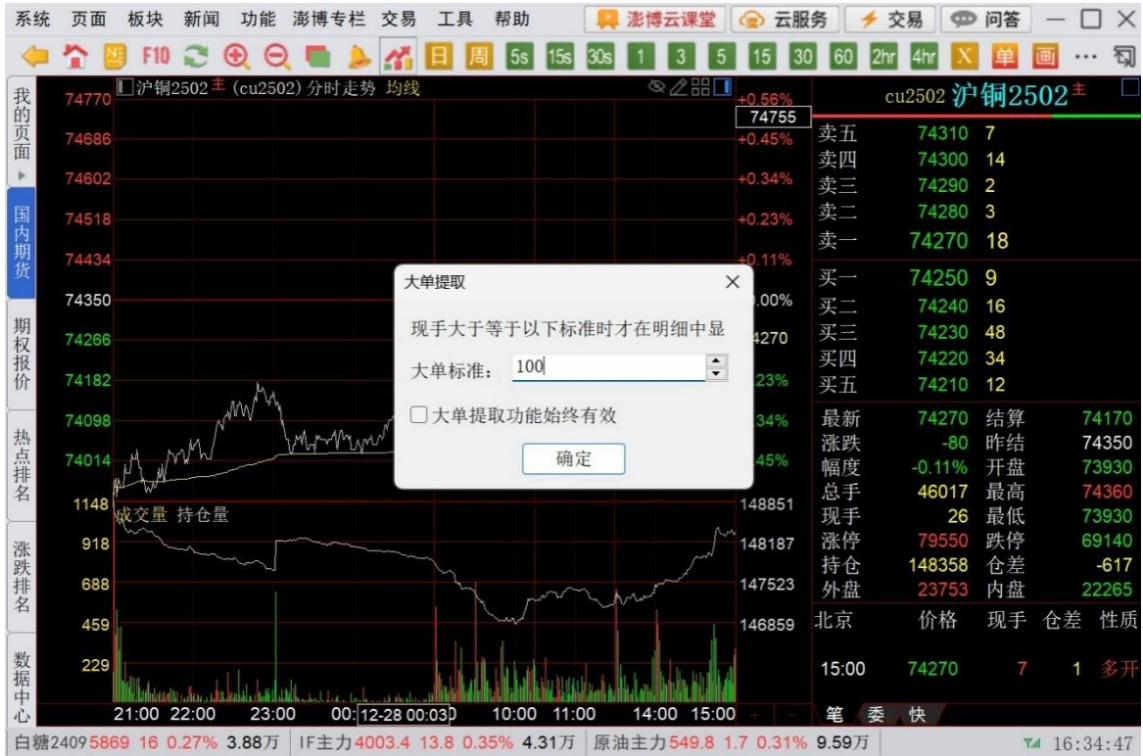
系统 页面 板块 新闻 功能 澎博专栏 交易 工具 帮助 澎博云课堂 云服务 交易 问答

F10 日 周 5s 15s 30s 1 3 5 15 30 60 2hr 4hr X 单 画 ...

我的页面
国内期货
期权报价
热点排名
涨跌排名
数据中心

沪铜2502主 (cu2502) 分时走势 均线

74770 +0.56%
74755
74686 +0.45%
74602 +0.34%
74518 +0.23%
74434 +0.11%
74350 .00%
74266 4270
74182 .23%
74098 .34%
74014 .45%
1148 148851
成交量 持仓量
918 148187
688 147523
459 146859
229

21:00 22:00 23:00 00: 12-28 00:03 10:00 11:00 14:00 15:00

大单提取
现手大于等于以下标准时才在明细中显
大单标准: 100
大单提取功能始终有效
确定

cu2502 沪铜2502主

| | | |
|---|---|---|
| 卖五 | 74310 | 7 |
| 卖四 | 74300 | 14 |
| 卖三 | 74290 | 2 |
| 卖二 | 74280 | 3 |
| 卖一 | 74270 | 18 |
| 买一 | 74250 | 9 |
| 买二 | 74240 | 16 |
| 买三 | 74230 | 48 |
| 买四 | 74220 | 34 |
| 买五 | 74210 | 12 |

| | | | |
|---|---|---|---|
| 最新 | 74270 | 结算 | 74170 |
| 涨跌 | -80 | 昨结 | 74350 |
| 幅度 | -0.11% | 开盘 | 73930 |
| 总手 | 46017 | 最高 | 74360 |
| 现手 | 26 | 最低 | 73930 |
| 涨停 | 79550 | 跌停 | 69140 |
| 持仓 | 148358 | 仓差 | -617 |
| 外盘 | 23753 | 内盘 | 22265 |

| 北京 | 价格 | 现手 | 仓差 | 性质 |
|---|---|---|---|---|
| 15:00 | 74270 | 7 | 1 | 多开 |

笔 委 快

白糖2409 5869 16 0.27% 3.88万 IF主力 4003.4 13.8 0.35% 4.31万 原油主力 549.8 1.7 0.31% 9.59万 16:34:47